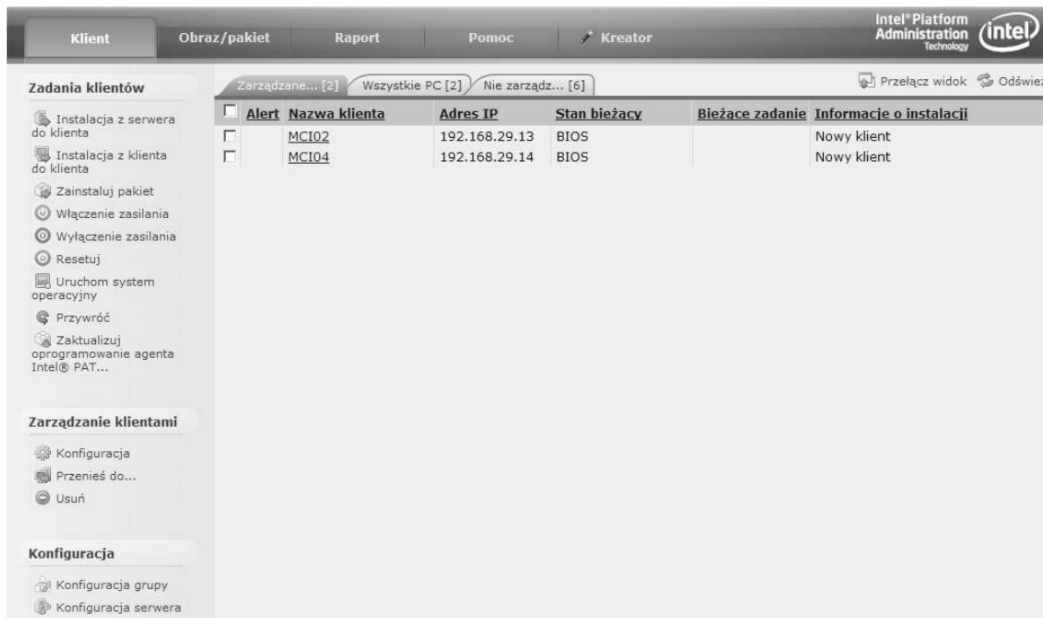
Klient Obraz/pakiet Raport Pomoc Kreator

Intel® Platform Administration Technology intel

Zadania klientów

Instalacja z serwera do klienta

Instalacja z klienta do klienta

Zainstaluj pakiet

Włączenie zasilania

Wyłączenie zasilania

Resetuj

Uruchom system operacyjny

Przywróć

Zaktualizuj oprogramowanie agenta Intel® PAT...

Zarządzanie klientami

Konfiguracja

Przenieś do...

Usuń

Konfiguracja

Konfiguracja grupy

Konfiguracja serwera

Zarządzane... [2] Wszystkie PC [2] Nie zarządz... [6]

Przełącz widok Odświe

| | Alert | Nazwa klienta | Adres IP | Stan bieżący | Bieżace zadanie | Informacje o instalacji |
|---|---|---|---|---|---|---|
| | | MCI02 | 192.168.29.13 | BIOS | | Nowy klient |
| | | MCI04 | 192.168.29.14 | BIOS | | Nowy klient |